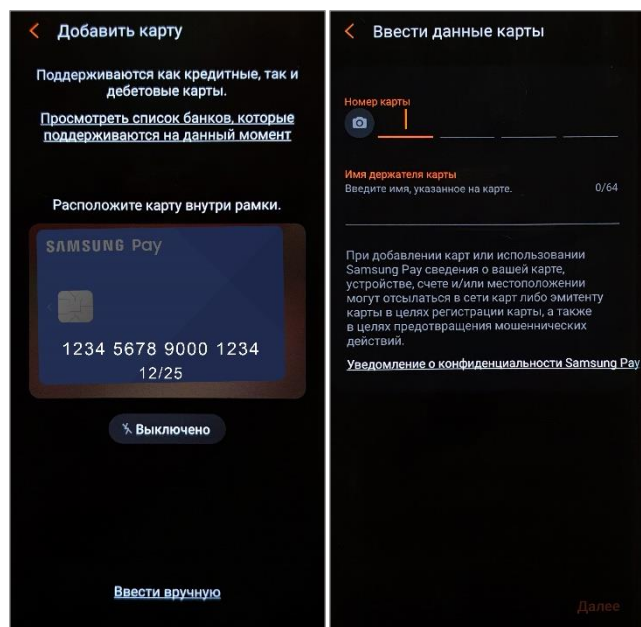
< Добавить карту

Поддерживаются как кредитные, так и дебетовые карты.

Просмотреть список банков, которые поддерживаются на данный момент

Расположите карту внутри рамки.

SAMSUNG Pay

1234 5678 9000 1234
12/25

Выключено

Ввести вручную

< Ввести данные карты

Номер карты

Имя держателя карты
Введите имя, указанное на карте. 0/64

При добавлении карт или использовании Samsung Pay сведения о вашей карте, устройстве, счете и/или местоположении могут отсылаться в сети карт либо эмитенту карты в целях регистрации карты, а также в целях предотвращения мошеннических действий.

Уведомление о конфиденциальности Samsung Pay

Далее